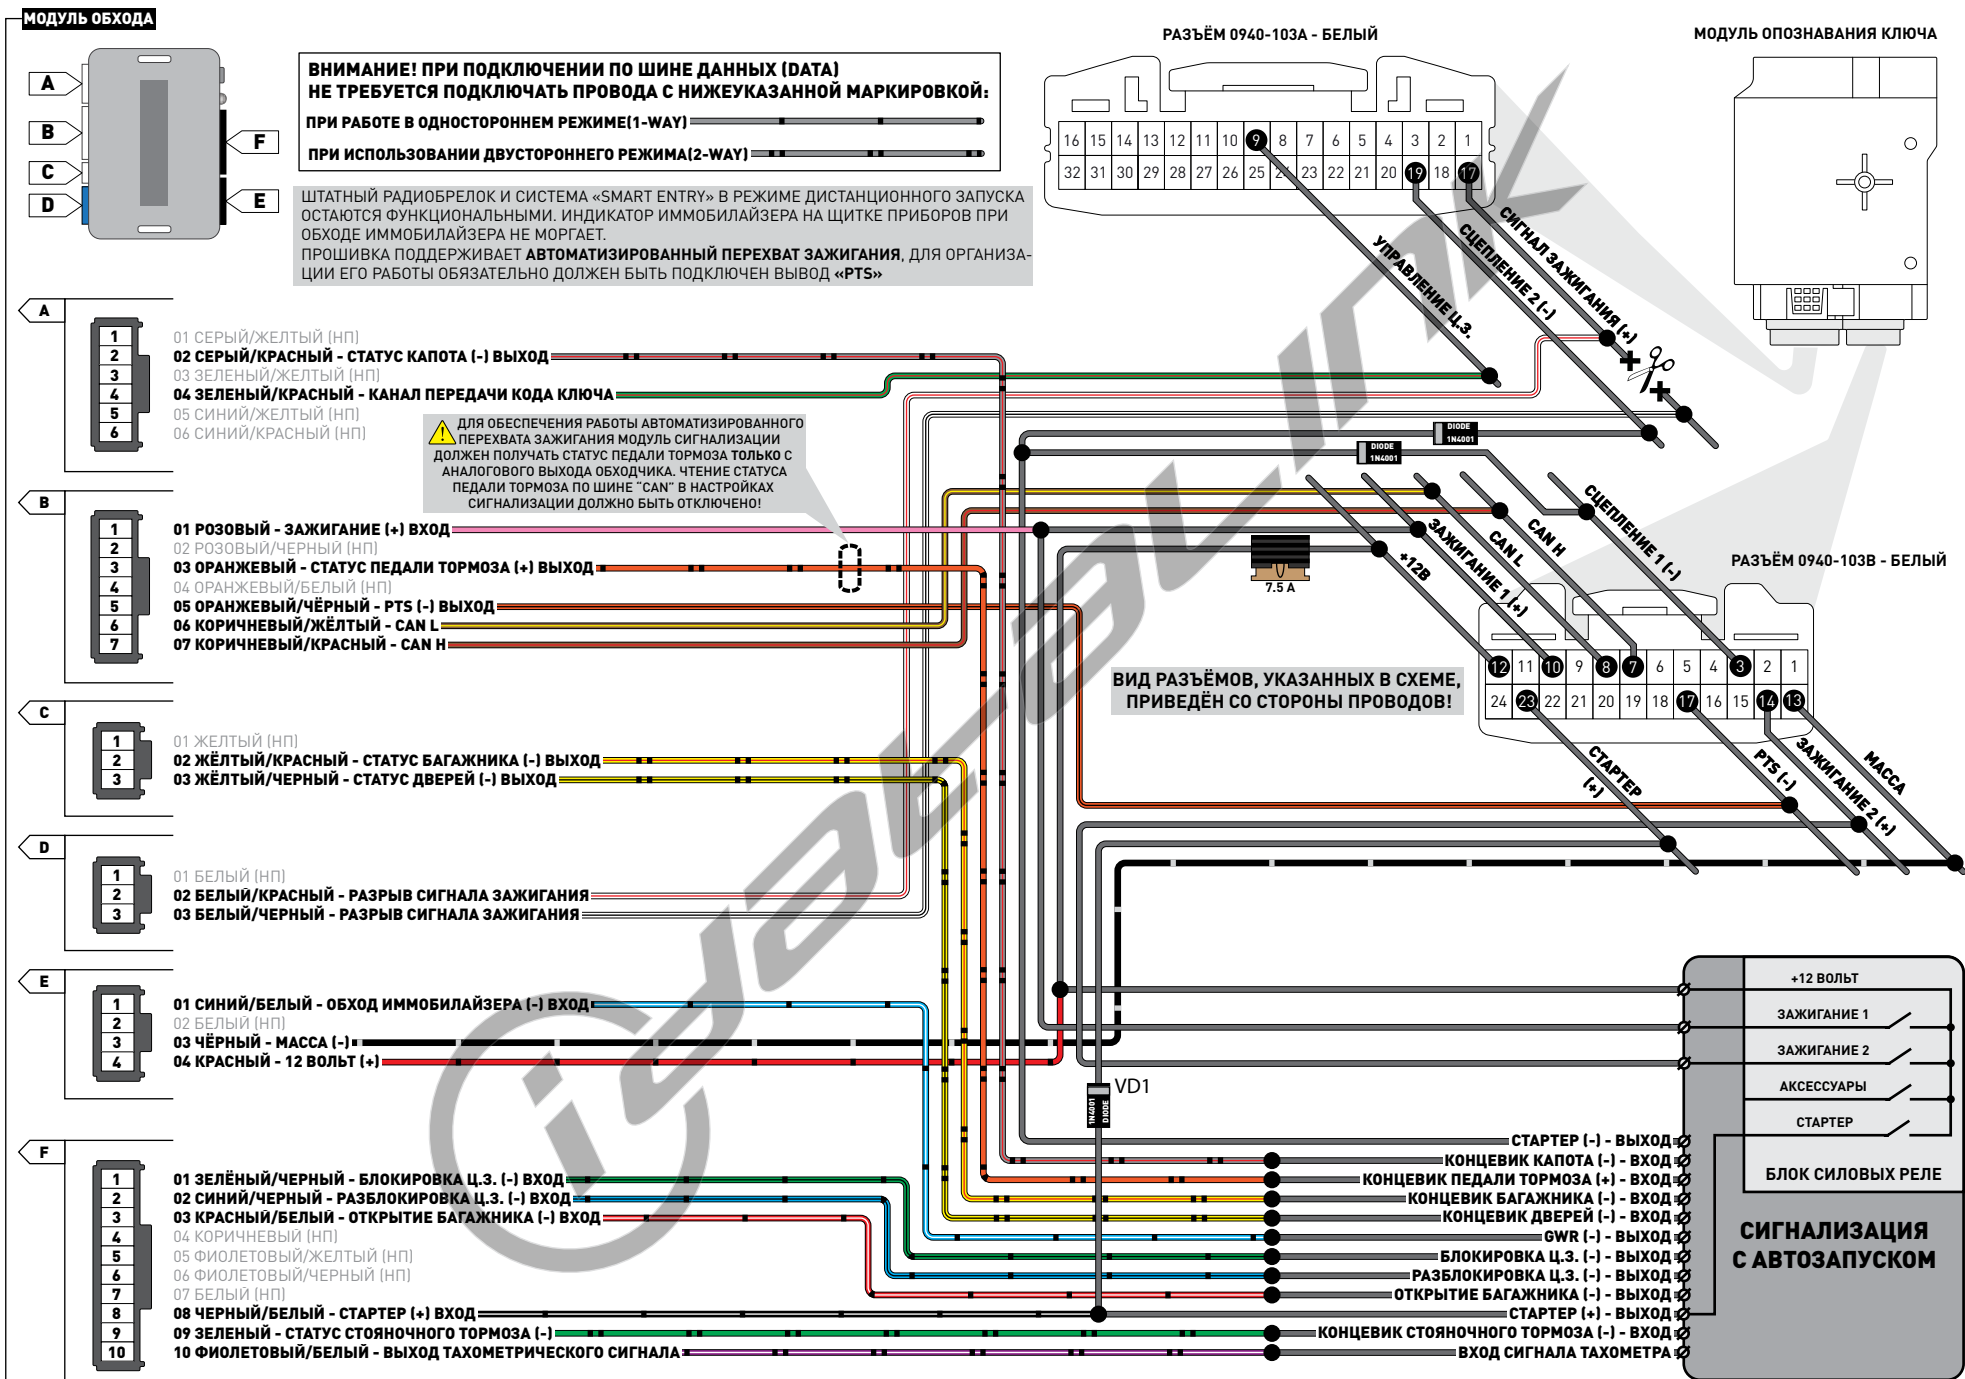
МОДУЛЬ ОБХОДА

A
B
C
D
F
E

ВНИМАНИЕ! ПРИ ПОДКЛЮЧЕНИИ ПО ШИНЕ ДАННЫХ (DATA) НЕ ТРЕБУЕТСЯ ПОДКЛЮЧАТЬ ПРОВОДА С НИЖЕУКАЗАННОЙ МАРКИРОВКОЙ:
ПРИ РАБОТЕ В ОДНОСТОРОННЕМ РЕЖИМЕ(1-WAY)
ПРИ ИСПОЛЬЗОВАНИИ ДВУСТОРОННЕГО РЕЖИМА(2-WAY)

ШТАТНЫЙ РАДИОБРЕЛОК И СИСТЕМА «SMART ENTRY» В РЕЖИМЕ ДИСТАНЦИОННОГО ЗАПУСКА ОСТАЮТСЯ ФУНКЦИОНАЛЬНЫМИ. ИНДИКАТОР ИММОБИЛАЙЗЕРА НА ЩИТКЕ ПРИБОРОВ ПРИ ОБХОДЕ ИММОБИЛАЙЗЕРА НЕ МОРГАЕТ.
ПРОШИВКА ПОДДЕРЖИВАЕТ АВТОМАТИЗИРОВАННЫЙ ПЕРЕХВАТ ЗАЖИГАНИЯ, ДЛЯ ОРГАНИЗАЦИИ ЕГО РАБОТЫ ОБЯЗАТЕЛЬНО ДОЛЖЕН БЫТЬ ПОДКЛЮЧЕН ВЫВОД «PTS»

РАЗЪЁМ 0940-103A - БЕЛЫЙ

16 15 14 13 12 11 10 9 8 7 6 5 4 3 2 1
32 31 30 29 28 27 26 25 24 23 22 21 20 19 18 17

МОДУЛЬ ОПОЗНАВАНИЯ КЛЮЧА

УПРАВЛЕНИЕ Ц.З.
СЦЕПЛЕНИЕ 2 (-)
СИГНАЛ ЗАЖИГАНИЯ (+)

A
1 2 3 4 5 6
01 СЕРЫЙ/ЖЕЛТЫЙ (НП)
02 СЕРЫЙ/КРАСНЫЙ - СТАТУС КАПОТА (-) ВЫХОД
03 ЗЕЛЕНЫЙ/ЖЕЛТЫЙ (НП)
04 ЗЕЛЕНЫЙ/КРАСНЫЙ - КАНАЛ ПЕРЕДАЧИ КОДА КЛЮЧА
05 СИНИЙ/ЖЕЛТЫЙ (НП)
06 СИНИЙ/КРАСНЫЙ (НП)

ДЛЯ ОБЕСПЕЧЕНИЯ РАБОТЫ АВТОМАТИЗИРОВАННОГО ПЕРЕХВАТА ЗАЖИГАНИЯ МОДУЛЬ СИГНАЛИЗАЦИИ ДОЛЖЕН ПОЛУЧАТЬ СТАТУС ПЕДАЛИ ТОРМОЗА ТОЛЬКО С АНАЛОГОВОГО ВЫХОДА ОБХОДЧИКА. ЧТЕНИЕ СТАТУСА ПЕДАЛИ ТОРМОЗА ПО ШИНЕ "CAN" В НАСТРОЙКАХ СИГНАЛИЗАЦИИ ДОЛЖНО БЫТЬ ОТКЛЮЧЕНО!

DIODE 1N4001
DIODE 1N4001

B
1 2 3 4 5 6 7
01 РОЗОВЫЙ - ЗАЖИГАНИЕ (+) ВХОД
02 РОЗОВЫЙ/ЧЕРНЫЙ (НП)
03 ОРАНЖЕВЫЙ - СТАТУС ПЕДАЛИ ТОРМОЗА (+) ВЫХОД
04 ОРАНЖЕВЫЙ/БЕЛЫЙ (НП)
05 ОРАНЖЕВЫЙ/ЧЁРНЫЙ - PTS (-) ВЫХОД
06 КОРИЧНЕВЫЙ/ЖЁЛТЫЙ - CAN L
07 КОРИЧНЕВЫЙ/КРАСНЫЙ - CAN H

7.5 A
+12В
ЗАЖИГАНИЕ 1 (+)
CAN L
CAN H
СЦЕПЛЕНИЕ 1 (-)

РАЗЪЁМ 0940-103B - БЕЛЫЙ
12 11 10 9 8 7 6 5 4 3 2 1
24 23 22 21 20 19 18 17 16 15 14 13

ВИД РАЗЪЁМОВ, УКАЗАННЫХ В СХЕМЕ, ПРИВЕДЁН СО СТОРОНЫ ПРОВОДОВ!

СТАРТЕР (+)
PTS (-)
ЗАЖИГАНИЕ 2 (+)
МАССА

C
1 2 3
01 ЖЕЛТЫЙ (НП)
02 ЖЁЛТЫЙ/КРАСНЫЙ - СТАТУС БАГАЖНИКА (-) ВЫХОД
03 ЖЁЛТЫЙ/ЧЕРНЫЙ - СТАТУС ДВЕРЕЙ (-) ВЫХОД

D
1 2 3
01 БЕЛЫЙ (НП)
02 БЕЛЫЙ/КРАСНЫЙ - РАЗРЫВ СИГНАЛА ЗАЖИГАНИЯ
03 БЕЛЫЙ/ЧЕРНЫЙ - РАЗРЫВ СИГНАЛА ЗАЖИГАНИЯ

E
1 2 3 4
01 СИНИЙ/БЕЛЫЙ - ОБХОД ИММОБИЛАЙЗЕРА (-) ВХОД
02 БЕЛЫЙ (НП)
03 ЧЁРНЫЙ - МАССА (-)
04 КРАСНЫЙ - 12 ВОЛЬТ (+)

VD1
1N4001 DIODE

+12 ВОЛЬТ
ЗАЖИГАНИЕ 1
ЗАЖИГАНИЕ 2
АКСЕССУАРЫ
СТАРТЕР
БЛОК СИЛОВЫХ РЕЛЕ

F
1 2 3 4 5 6 7 8 9 10
01 ЗЕЛЁНЫЙ/ЧЕРНЫЙ - БЛОКИРОВКА Ц.З. (-) ВХОД
02 СИНИЙ/ЧЕРНЫЙ - РАЗБЛОКИРОВКА Ц.З. (-) ВХОД
03 КРАСНЫЙ/БЕЛЫЙ - ОТКРЫТИЕ БАГАЖНИКА (-) ВХОД
04 КОРИЧНЕВЫЙ (НП)
05 ФИОЛЕТОВЫЙ/ЖЕЛТЫЙ (НП)
06 ФИОЛЕТОВЫЙ/ЧЕРНЫЙ (НП)
07 БЕЛЫЙ (НП)
08 ЧЕРНЫЙ/БЕЛЫЙ - СТАРТЕР (+) ВХОД
09 ЗЕЛЕНЫЙ - СТАТУС СТОЯНОЧНОГО ТОРМОЗА (-)
10 ФИОЛЕТОВЫЙ/БЕЛЫЙ - ВЫХОД ТАХОМЕТРИЧЕСКОГО СИГНАЛА

СТАРТЕР (-) - ВЫХОД
КОНЦЕВИК КАПОТА (-) - ВХОД
КОНЦЕВИК ПЕДАЛИ ТОРМОЗА (+) - ВХОД
КОНЦЕВИК БАГАЖНИКА (-) - ВХОД
КОНЦЕВИК ДВЕРЕЙ (-) - ВХОД
GWR (-) - ВЫХОД
БЛОКИРОВКА Ц.З. (-) - ВЫХОД
РАЗБЛОКИРОВКА Ц.З. (-) - ВЫХОД
ОТКРЫТИЕ БАГАЖНИКА (-) - ВЫХОД
СТАРТЕР (+) - ВЫХОД
КОНЦЕВИК СТОЯНОЧНОГО ТОРМОЗА (-) - ВХОД
ВХОД СИГНАЛА ТАХОМЕТРА

СИГНАЛИЗАЦИЯ С АВТОЗАПУСКОМ